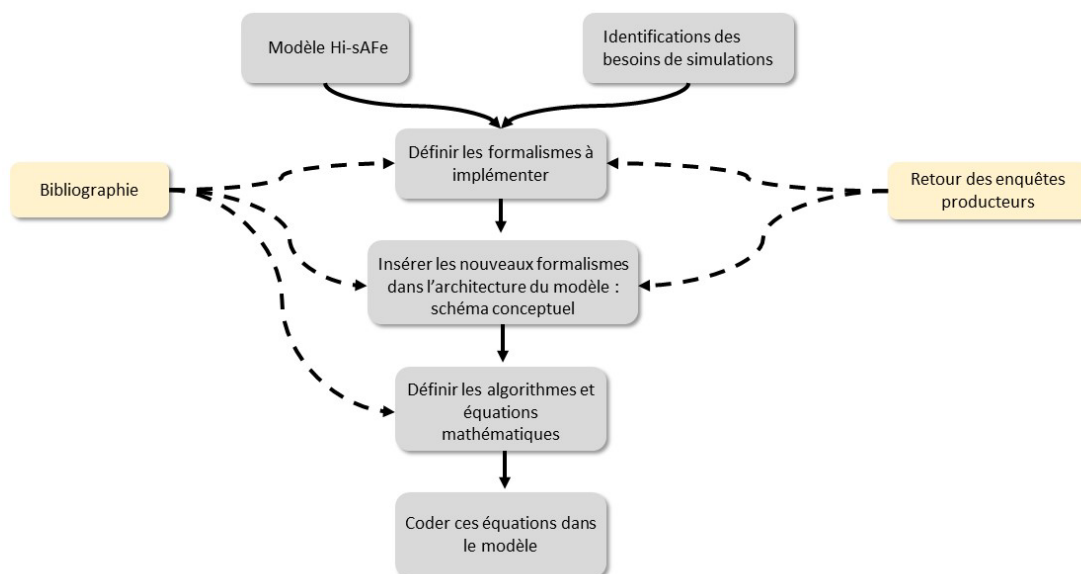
Modèle Hi-sAFe

Identifications des besoins de simulations

Bibliographie

Définir les formalismes à implémenter

Retour des enquêtes producteurs

Insérer les nouveaux formalismes dans l'architecture du modèle : schéma conceptuel

Définir les algorithmes et équations mathématiques

Coder ces équations dans le modèle